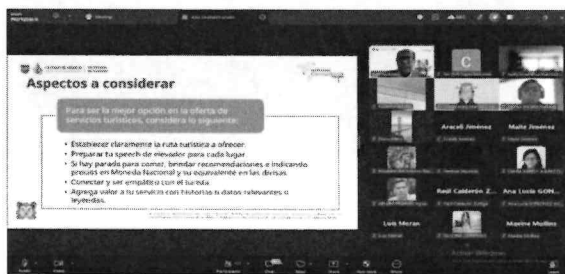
Aspectos a considerar

Para ser la mejor opción en la oferta de servicios turísticos, considera lo siguiente:

• Establecer claramente la ruta turística a ofrecer.
• Preparar tu speech de elevador para cada lugar.
• Si hay parada para comer, brindar recomendaciones e indicando precios en Moneda Nacional y su equivalente en las divisas.
• Conectar y ser empático con el turista.
• Agrega valor a tu servicio con historias o datos relevantes o leyendas.

Araceli Jiménez
Maite Jiménez
Raúl Calderón Z...
Ana Lucía GON...
Luis Moran
Maxine Muñoz